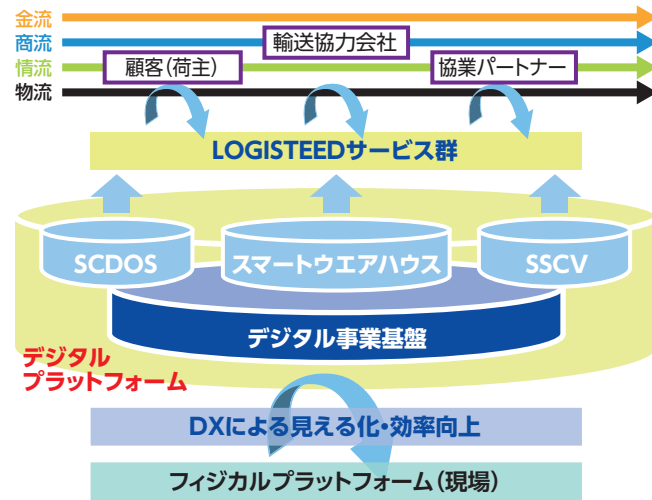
金流
商流
情流
物流

輸送協力会社
顧客(荷主)
協業パートナー

LOGISTEEDサービス群

SCDOS
スマートウエアハウス
SSCV

デジタル事業基盤

デジタル
プラットフォーム

DXによる見える化・効率向上

フィジカルプラットフォーム(現場)